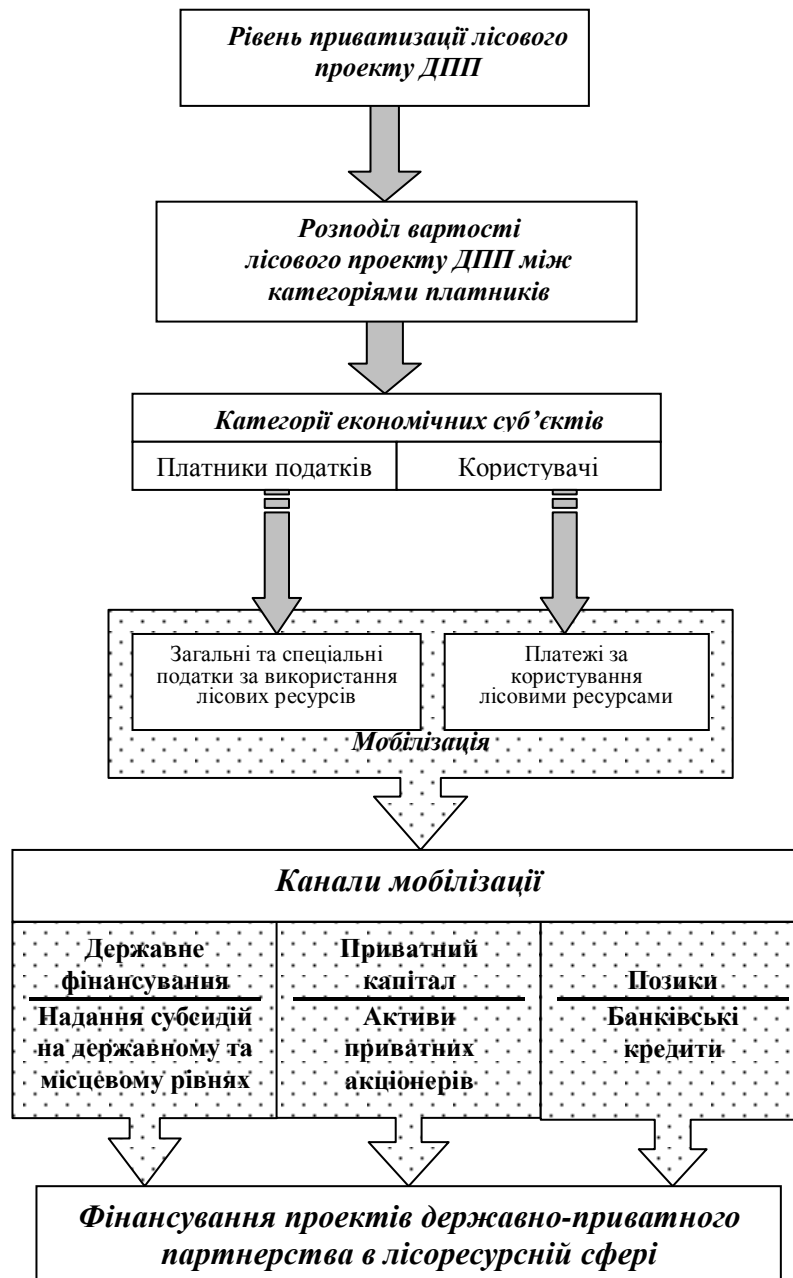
Рівень приватизації лісового проекту ДПП

Розподіл вартості лісового проекту ДПП між категоріями платників

Категорії економічних суб'єктів

Платники податків

Користувачі

Загальні та спеціальні податки за використання лісових ресурсів

Платежі за користування лісовими ресурсами

Мобілізація

Канали мобілізації

Державне фінансування

Надання субсидій на державному та місцевому рівнях

Приватний капітал

Активи приватних акціонерів

Позики

Банківські кредити

Фінансування проектів державно-приватного партнерства в лісоресурсній сфері